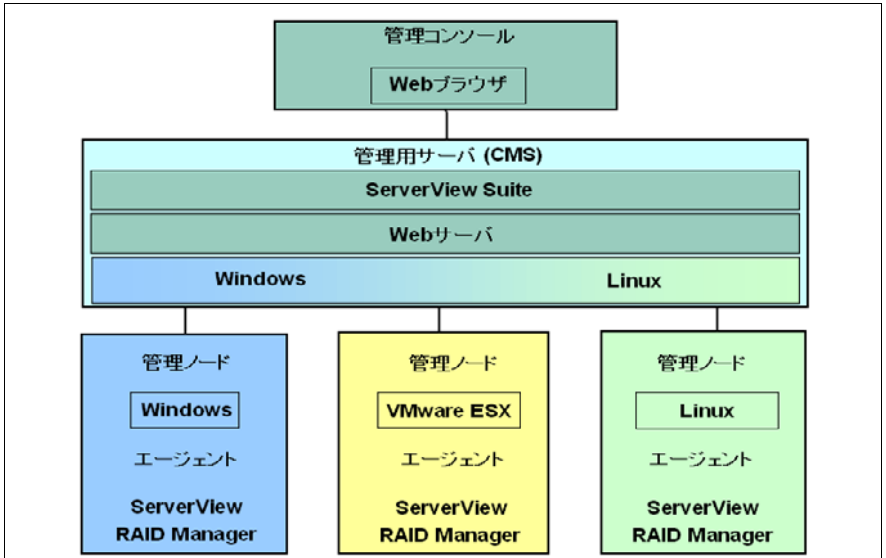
管理コンソール

Webブラウザ

管理用サーバ (CMS)

ServerView Suite

Webサーバ

Windows

Linux

管理ノード

Windows

エージェント

ServerView RAID Manager

管理ノード

VMware ESX

エージェント

ServerView RAID Manager

管理ノード

Linux

エージェント

ServerView RAID Manager